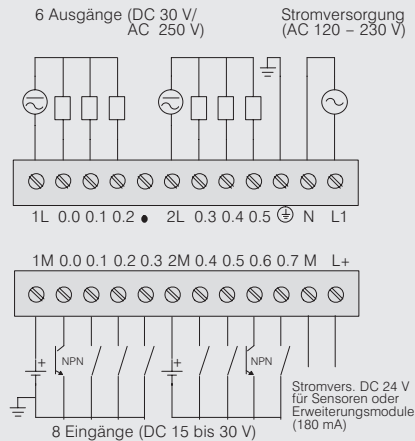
6 Ausgänge (DC 30 V/ AC 250 V)

Stromversorgung (AC 120 – 230 V)

1L 0.0 0.1 0.2 ● 2L 0.3 0.4 0.5 ⏚ N L1

1M 0.0 0.1 0.2 0.3 2M 0.4 0.5 0.6 0.7 M L+

+

NPN

+

NPN

Stromvers. DC 24 V für Sensoren oder Erweiterungsmodule (180 mA)

8 Eingänge (DC 15 bis 30 V)